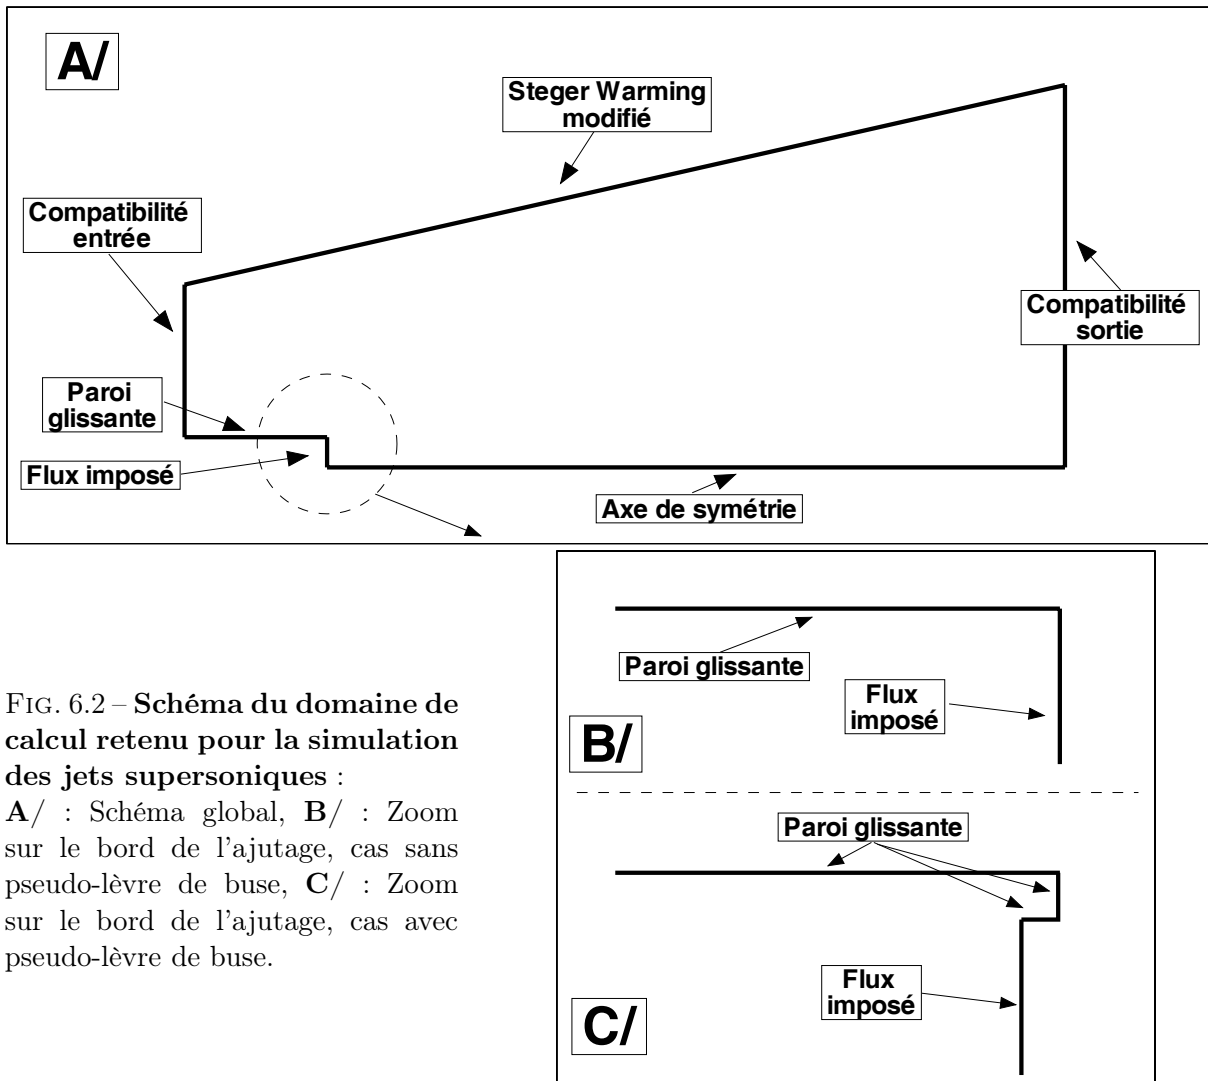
A/

Steger Warming modifié

Compatibilité entrée

Compatibilité sortie

Paroi glissante

Flux imposé

Axe de symétrie

Paroi glissante

Flux imposé

B/

Paroi glissante

Flux imposé

C/

Fig. 6.2 – **Schéma du domaine de calcul retenu pour la simulation des jets supersoniques** :
**A**/ : Schéma global, **B**/ : Zoom sur le bord de l'ajutage, cas sans pseudo-lèvre de buse, **C**/ : Zoom sur le bord de l'ajutage, cas avec pseudo-lèvre de buse.